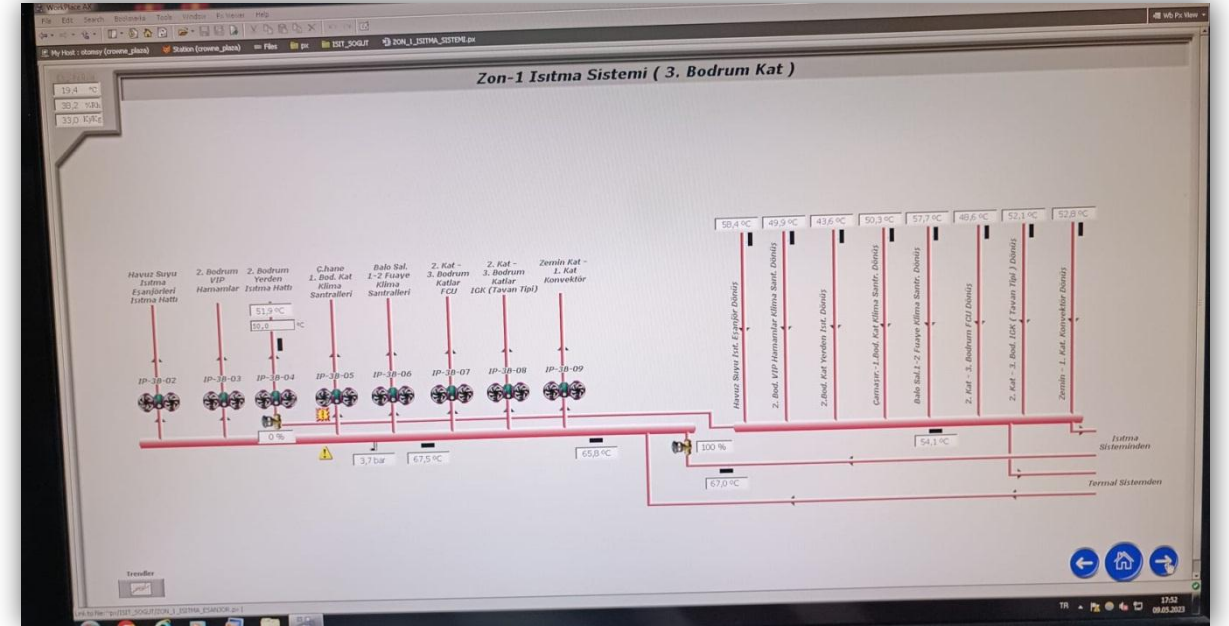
WorkPlace
File Edit Search Bookmarks Tools Window Px Viewer Help
My Host : otomsy (crowne_plaza) Station (crowne_plaza) Files px ISIT_SOGUT ZON_1_ISITMA_SISTEMI.px
Wb Px View

Zon-1 Isıtma Sistemi ( 3. Bodrum Kat )

19,4 °C
38,2 %Rh
33,0 Kj/kg

Havuz Suyu Isıtma Eşanjörleri Isıtma Hattı
2. Bodrum VIP Hamamlar
2. Bodrum Yerden Isıtma Hattı
Ç.hane 1. Bod. Kat Klima Santralleri
Balo Sal. 1-2 Fuaye Klima Santralleri
2. Kat - 3. Bodrum Katlar FCU
2. Kat - 3. Bodrum Katlar IGK (Tavan Tipi)
Zemin Kat - 1. Kat Konvektör

51,9 °C
50,0 °C

IP-3B-02
IP-3B-03
IP-3B-04
IP-3B-05
IP-3B-06
IP-3B-07
IP-3B-08
IP-3B-09

0 %
3,7 bar
67,5 °C
65,8 °C
100 %
67,0 °C

58,4 °C
49,9 °C
43,6 °C
50,3 °C
57,7 °C
48,6 °C
52,1 °C
52,8 °C

Havuz Suyu Ist. Eşanjör Dönüş
2. Bod. VIP Hamamlar Klima Sant. Dönüş
2.Bod. Kat Yerden Ist. Dönüş
Çamaşır.-1.Bod. Kat Klima Santr. Dönüş
Balo Sal.1-2 Fuaye Klima Santr. Dönüş
2. Kat - 3. Bodrum FCU Dönüş
2. Kat - 3. Bod. IGK ( Tavan Tipi ) Dönüş
Zemin - 1. Kat. Konvektör Dönüş

54,1 °C

Isıtma Sisteminden
Termal Sistemden

Trendler

TR 17:52 08.05.2023